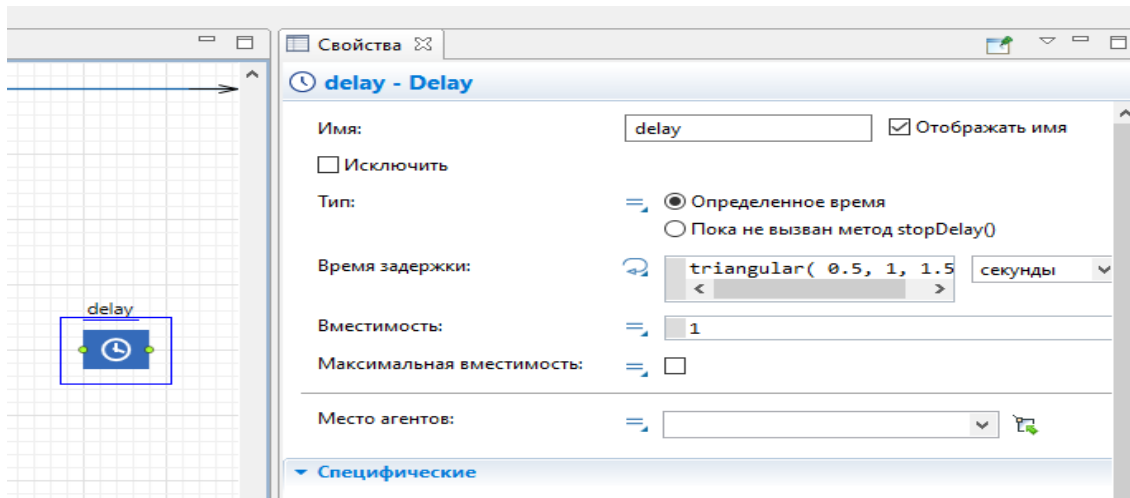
delay

Свойства

delay - Delay

Имя: delay
Отображать имя
Исключить
Тип:
Определенное время
Пока не вызван метод stopDelay()
Время задержки: triangular( 0.5, 1, 1.5 секунды
Вместимость: 1
Максимальная вместимость:
Место агентов:
Специфические